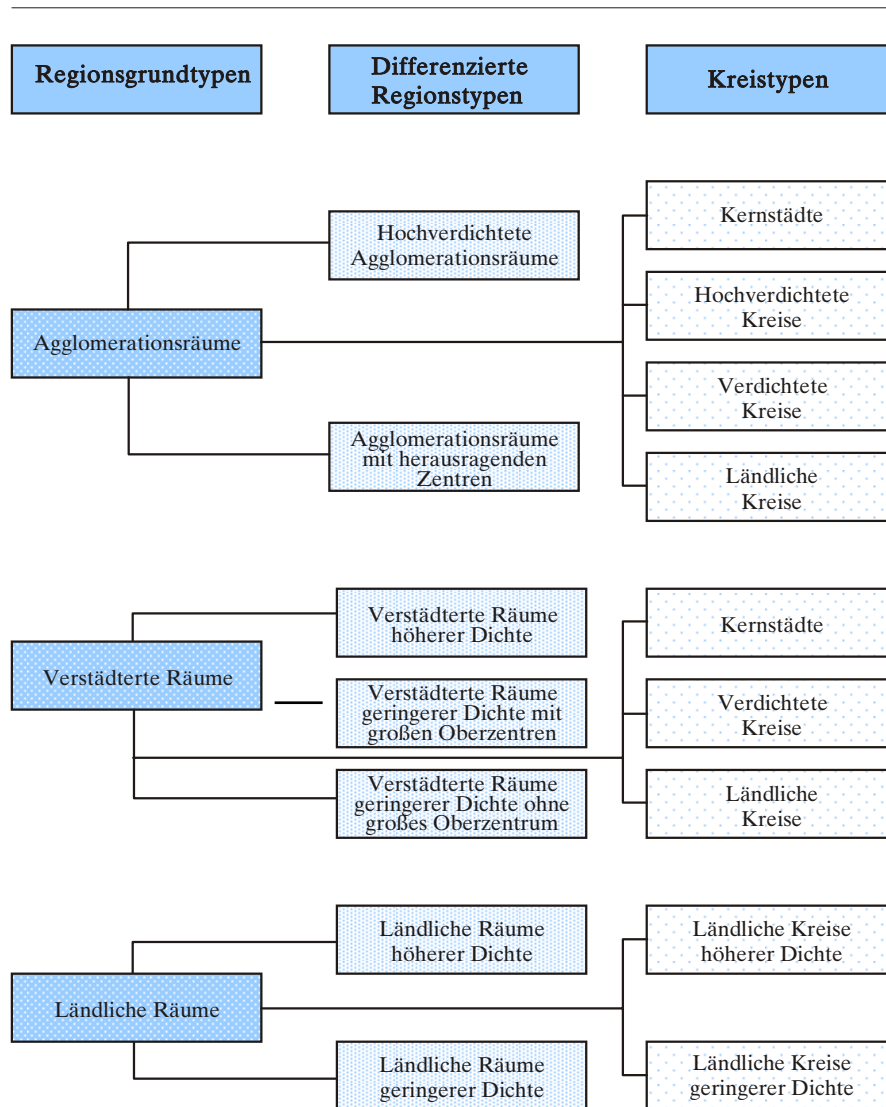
Regionsgrundtypen

Differenzierte Regionstypen

Kreistypen

Agglomerationsräume

Hochverdichtete Agglomerationsräume

Agglomerationsräume mit herausragenden Zentren

Kernstädte

Hochverdichtete Kreise

Verdichtete Kreise

Ländliche Kreise

Verstädterte Räume

Verstädterte Räume höherer Dichte

Verstädterte Räume geringerer Dichte mit großen Oberzentren

Verstädterte Räume geringerer Dichte ohne großes Oberzentrum

Kernstädte

Verdichtete Kreise

Ländliche Kreise

Ländliche Räume

Ländliche Räume höherer Dichte

Ländliche Räume geringerer Dichte

Ländliche Kreise höherer Dichte

Ländliche Kreise geringerer Dichte